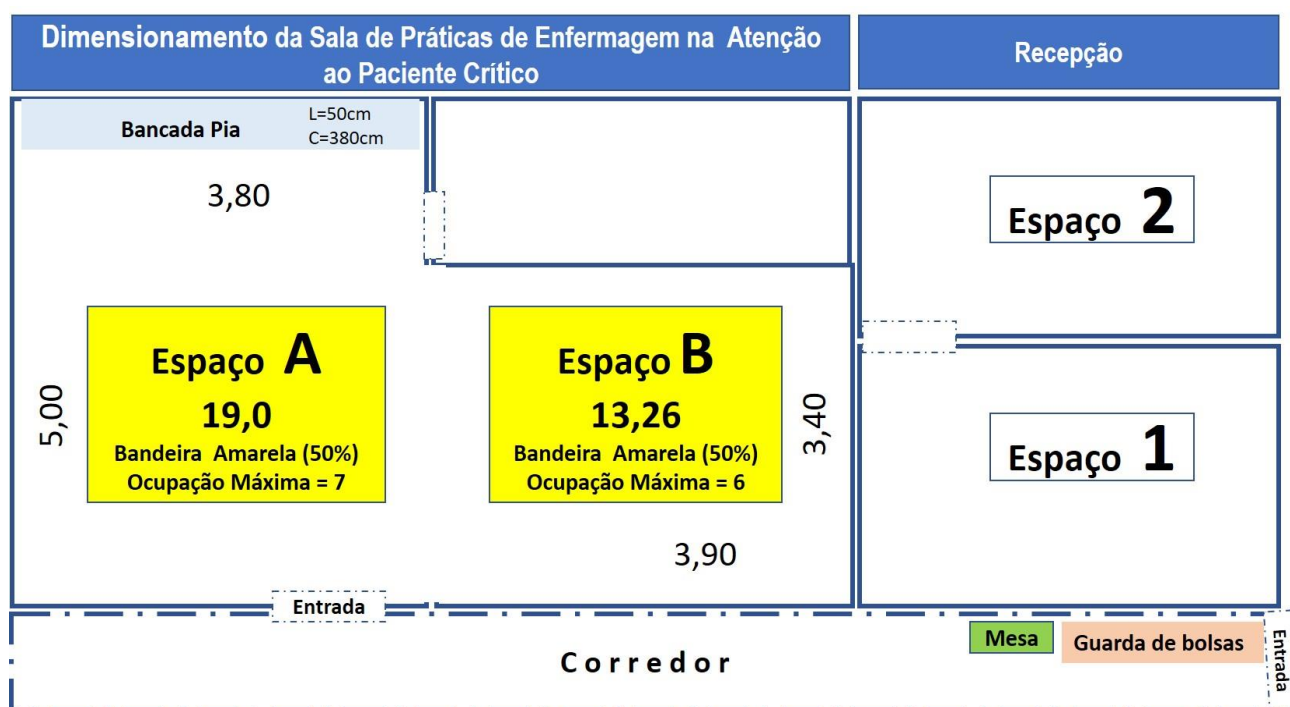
Dimensionamento da Sala de Práticas de Enfermagem na Atenção ao Paciente Crítico

Recepção

Bancada Pia

L=50cm
C=380cm

3,80

Espaço 2

Espaço A
19,0
Bandeira Amarela (50%)
Ocupação Máxima = 7

5,00

Espaço B
13,26
Bandeira Amarela (50%)
Ocupação Máxima = 6

3,40

Espaço 1

3,90

Entrada

Mesa

Guarda de bolsas

Entrada

Corredor